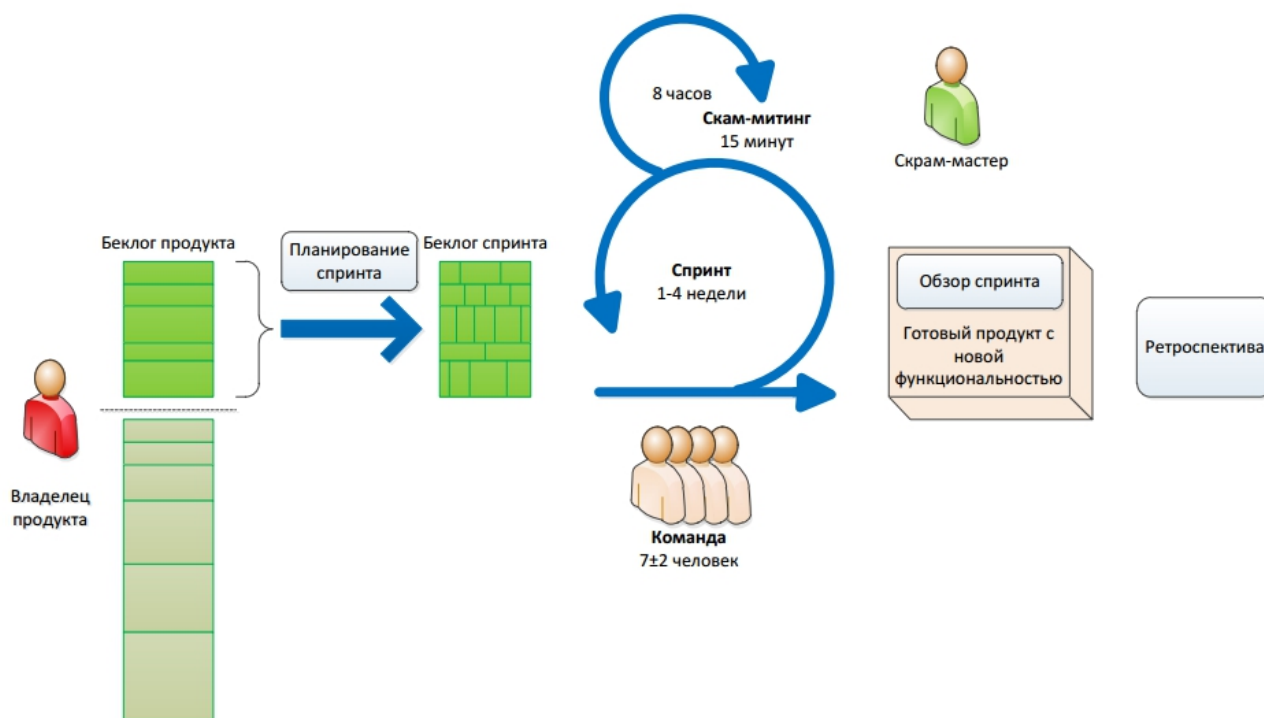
8 часов

Скам-митинг
15 минут

Скрам-мастер

Беклог продукта

Планирование спринта

Беклог спринта

Спринт
1-4 недели

Обзор спринта

Готовый продукт с новой функциональностью

Ретроспектива

Владелец продукта

Команда
7±2 человек